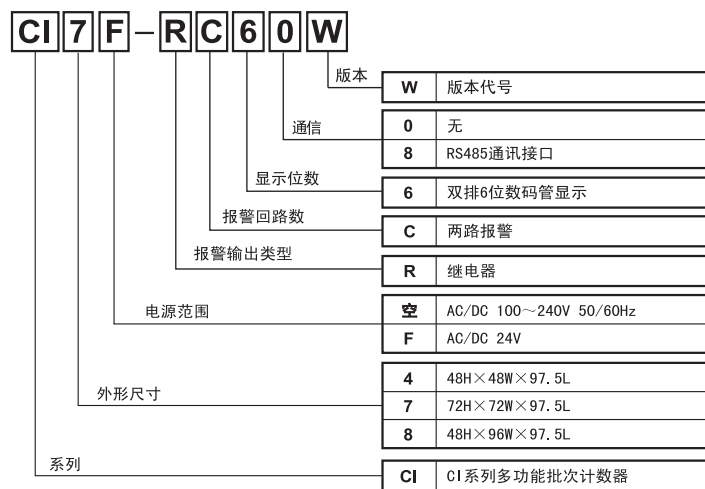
CI 7 F – R C 6 0 W

版本

| W | 版本代号 |
|---|---|

通信

| 0 | 无 |
|---|---|
| 8 | RS485通讯接口 |

显示位数

| 6 | 双排6位数码管显示 |
|---|---|

报警回路数

| C | 两路报警 |
|---|---|

报警输出类型

| R | 继电器 |
|---|---|

电源范围

| 空 | AC/DC 100～240V 50/60Hz |
|---|---|
| F | AC/DC 24V |

外形尺寸

| 4 | 48H×48W×97.5L |
|---|---|
| 7 | 72H×72W×97.5L |
| 8 | 48H×96W×97.5L |

系列

| CI | CI系列多功能批次计数器 |
|---|---|